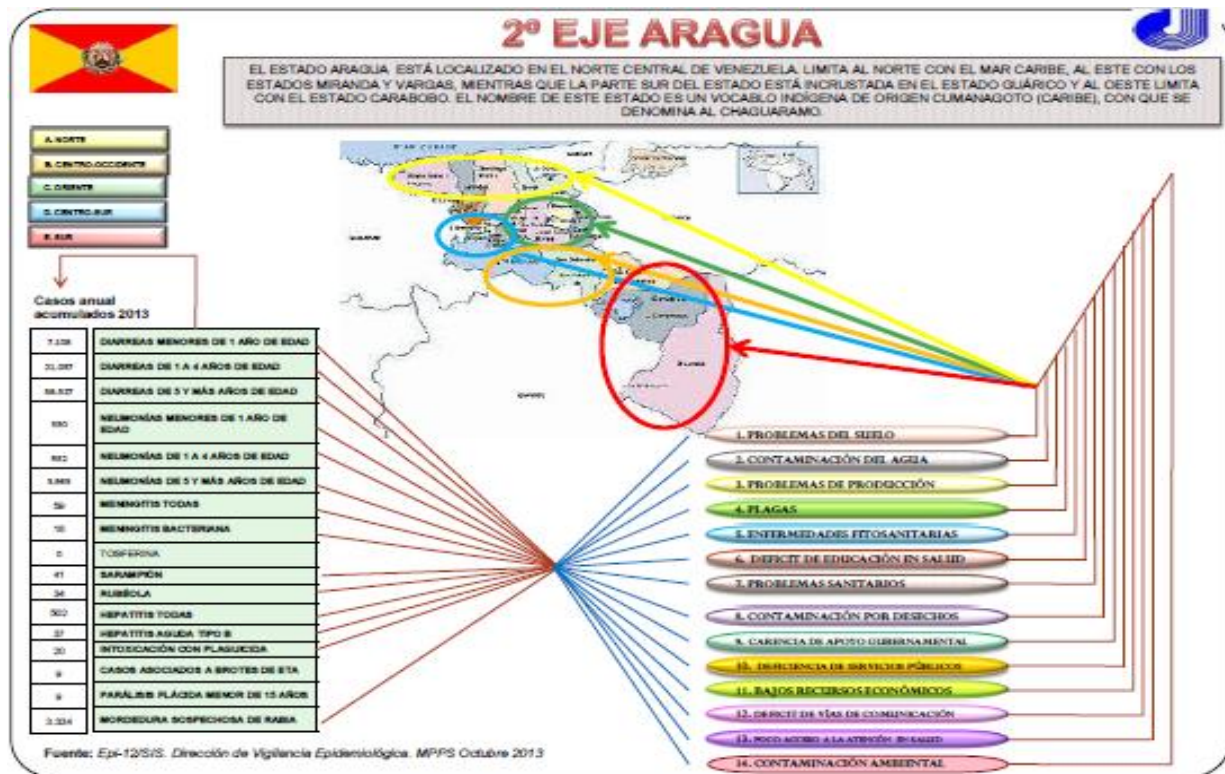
2º EJE ARAGUA

EL ESTADO ARAGUA ESTÁ LOCALIZADO EN EL NORTE CENTRAL DE VENEZUELA. LIMITA AL NORTE CON EL MAR CARIBE, AL ESTE CON LOS ESTADOS MIRANDA Y VARGAS, MIENTRAS QUE LA PARTE SUR DEL ESTADO ESTÁ INCRUSTADA EN EL ESTADO GUÁRICO Y AL OESTE LIMITA CON EL ESTADO CARABOBO. EL NOMBRE DE ESTE ESTADO ES UN VOCABLO INDÍGENA DE ORIGEN CUMANAGOTO (CARIBE), CON QUE SE DENOMINA AL CHAGUARAMO.

A. NORTE
B. CENTRO-OCCIDENTE
C. ORIENTE
D. CENTRO-SUR
E. SUR

MAR CARIBE

Casos anual acumulados 2013

| 7.108 | DIARREAS MENORES DE 1 AÑO DE EDAD |
|---|---|
| 21.087 | DIARREAS DE 1 A 4 AÑOS DE EDAD |
| 56.527 | DIARREAS DE 5 Y MÁS AÑOS DE EDAD |
| 550 | NEUMONÍAS MENORES DE 1 AÑO DE EDAD |
| 883 | NEUMONÍAS DE 1 A 4 AÑOS DE EDAD |
| 3.565 | NEUMONÍAS DE 5 Y MÁS AÑOS DE EDAD |
| 59 | MENINGITIS TODAS |
| 16 | MENINGITIS BACTERIANA |
| 0 | TOSFERINA |
| 41 | SARAMPIÓN |
| 34 | RUBÉOLA |
| 502 | HEPATITIS TODAS |
| 37 | HEPATITIS AGUDA TIPO B |
| 20 | INTOXICACIÓN CON PLAGUICIDA |
| 9 | CASOS ASOCIADOS A BROTES DE ETA |
| 9 | PARÁLISIS FLÁCIDA MENOR DE 15 AÑOS |
| 3.324 | MORDEDURA SOSPECHOSA DE RABIA |

1. PROBLEMAS DEL SUELO
2. CONTAMINACIÓN DEL AGUA
3. PROBLEMAS DE PRODUCCIÓN
4. PLAGAS
5. ENFERMEDADES FITOSANITARIAS
6. DEFICIT DE EDUCACIÓN EN SALUD
7. PROBLEMAS SANITARIOS
8. CONTAMINACIÓN POR DESECHOS
9. CARENCIA DE APOYO GUBERNAMENTAL
10. DEFICIENCIA DE SERVICIOS PÚBLICOS
11. BAJOS RECURSOS ECONÓMICOS
12. DEFICIT DE VÍAS DE COMUNICACIÓN
13. POCO ACCESO A LA ATENCIÓN EN SALUD
14. CONTAMINACIÓN AMBIENTAL

Fuente: Epi-12/SIS. Dirección de Vigilancia Epidemiológica. MPPS Octubre 2013